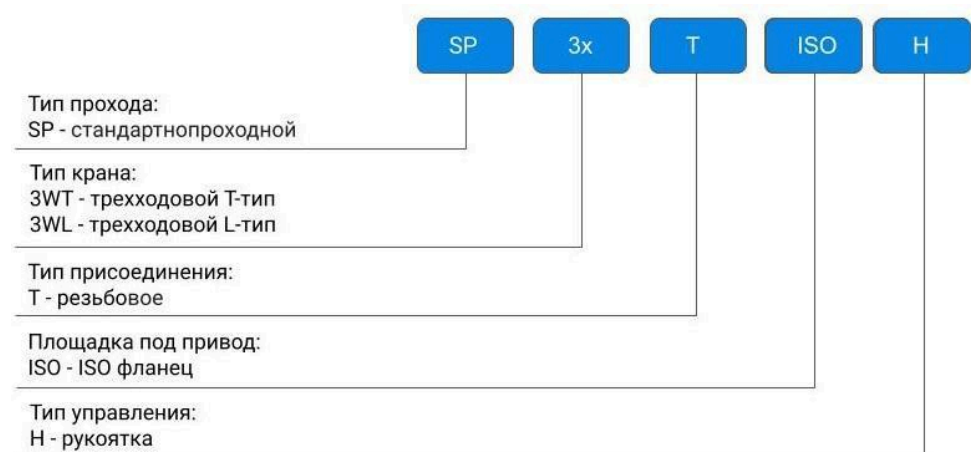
SP 3x T ISO H

Тип прохода:
SP - стандартнопроходной

Тип крана:
3WT - трехходовой Т-тип
3WL - трехходовой L-тип

Тип присоединения:
Т - резьбовое

Площадка под привод:
ISO - ISO фланец

Тип управления:
Н - рукоятка